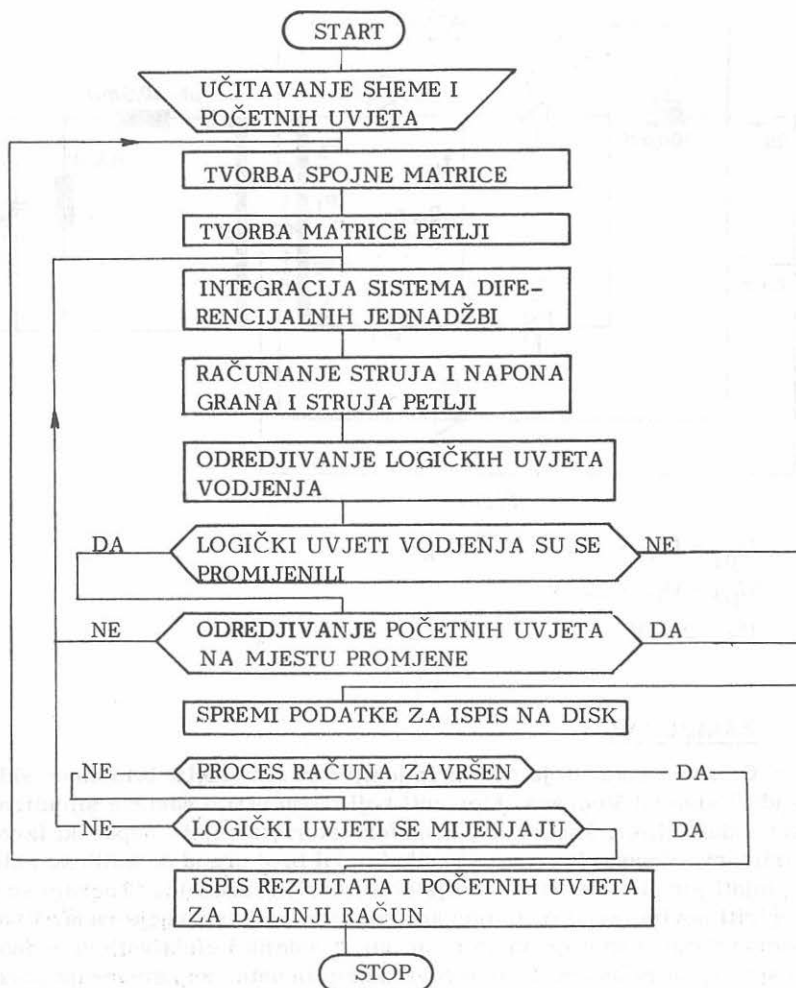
START

UČITAVANJE SHEME I POČETNIH UVJETA

TVORBA SPOJNE MATRICE

TVORBA MATRICE PETLJI

INTEGRACIJA SISTEMA DIFERENCIJALNIH JEDNADŽBI

RAČUNANJE STRUJA I NAPONA GRANA I STRUJA PETLJI

ODREDJIVANJE LOGIČKIH UVJETA VODJENJA

DA

LOGIČKI UVJETI VODJENJA SU SE PROMIJENILI

NE

NE

ODREDJIVANJE POČETNIH UVJETA NA MJESTU PROMJENE

DA

SPREMI PODATKE ZA ISPIS NA DISK

NE

PROCES RAČUNA ZAVRŠEN

DA

NE

LOGIČKI UVJETI SE MIJENJAJU

DA

ISPIS REZULTATA I POČETNIH UVJETA ZA DALJNJI RAČUN

STOP